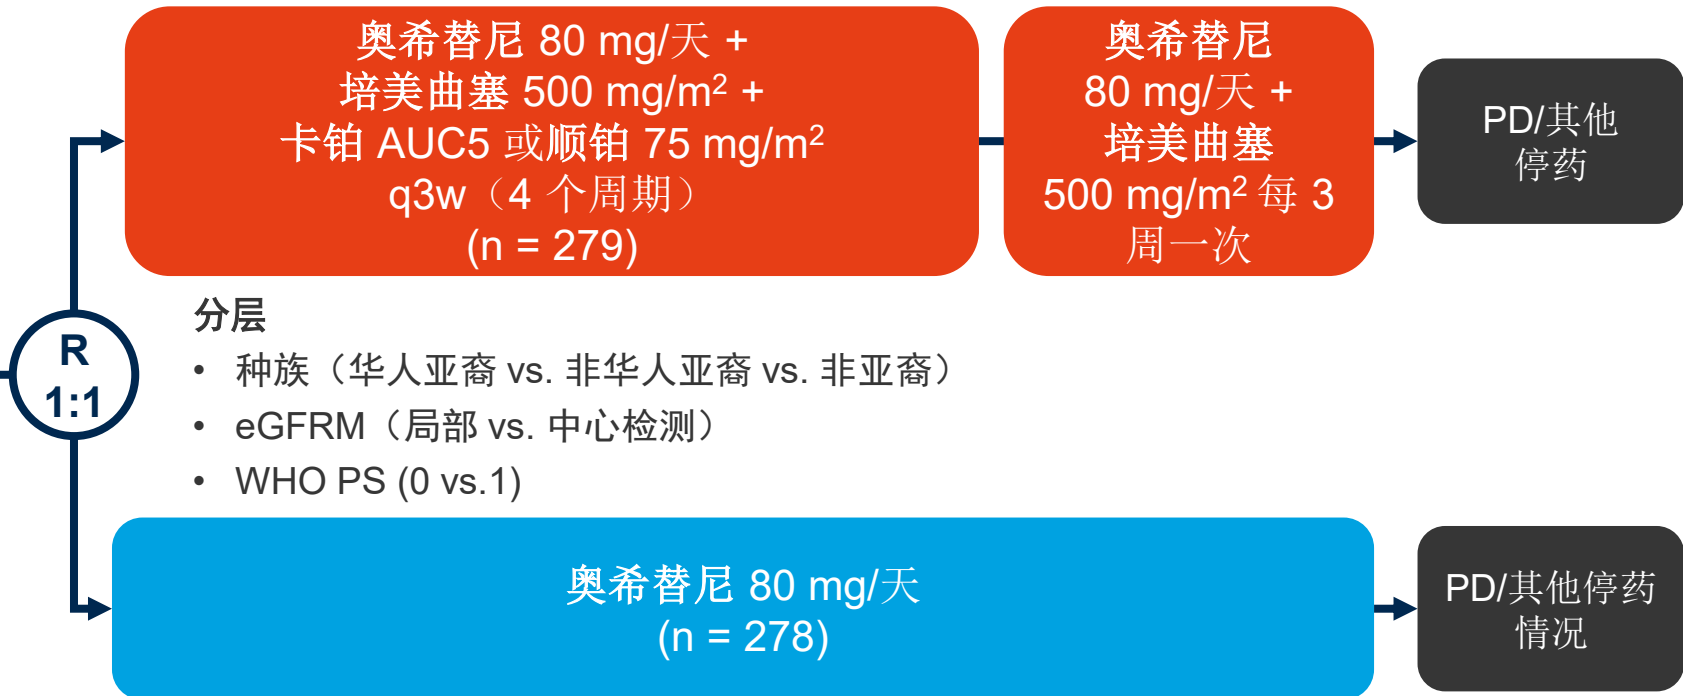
奥希替尼 80 mg/天 +
培美曲塞 500 mg/m$^2$ +
卡铂 AUC5 或顺铂 75 mg/m$^2$
q3w（4 个周期）
(n = 279)

奥希替尼
80 mg/天 +
培美曲塞
500 mg/m$^2$ 每 3
周一次

PD/其他
停药

R
1:1

分层
• 种族（华人亚裔 vs. 非华人亚裔 vs. 非亚裔）
• eGFRM（局部 vs. 中心检测）
• WHO PS (0 vs.1)

奥希替尼 80 mg/天
(n = 278)

PD/其他停药
情况